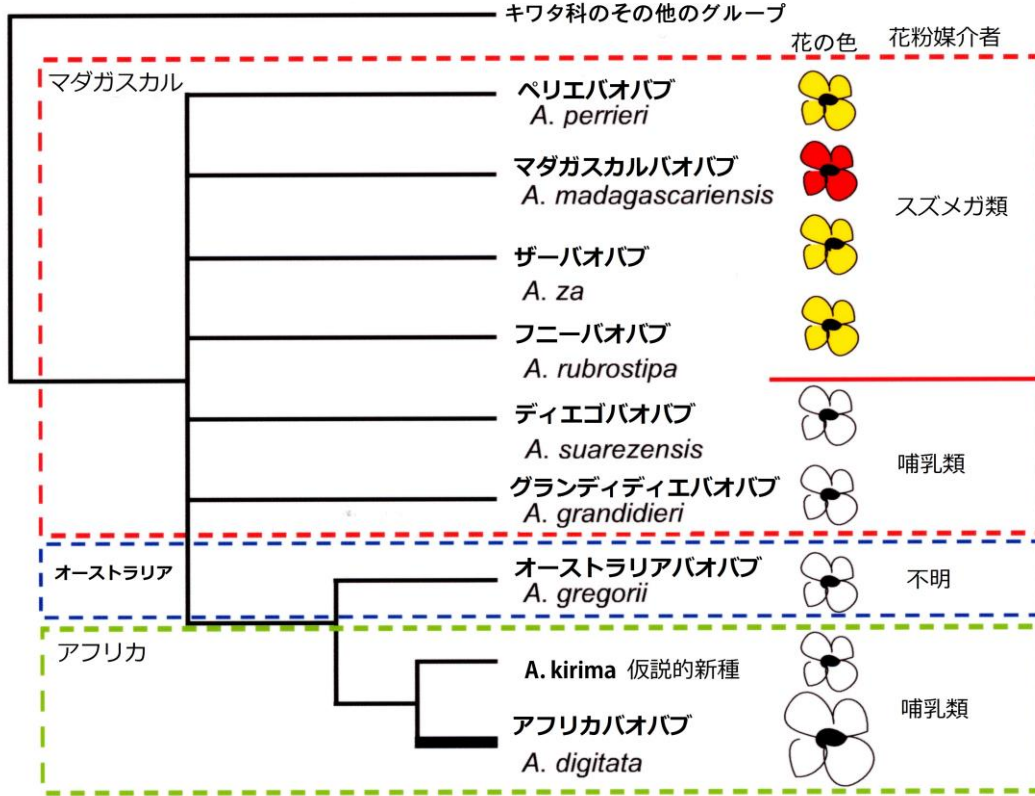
キワタ科のその他のグループ

花の色 花粉媒介者

マダガスカル

ペリエバオバブ
A. perrieri

マダガスカルバオバブ
A. madagascariensis

ザーバオバブ
A. za

フニーバオバブ
A. rubrostipa

スズメガ類

ディエゴバオバブ
A. suarezensis

グランディディエバオバブ
A. grandidieri

哺乳類

オーストラリア

オーストラリアバオバブ
A. gregorii

不明

アフリカ

A. kirima 仮説的新種

アフリカバオバブ
A. digitata

哺乳類